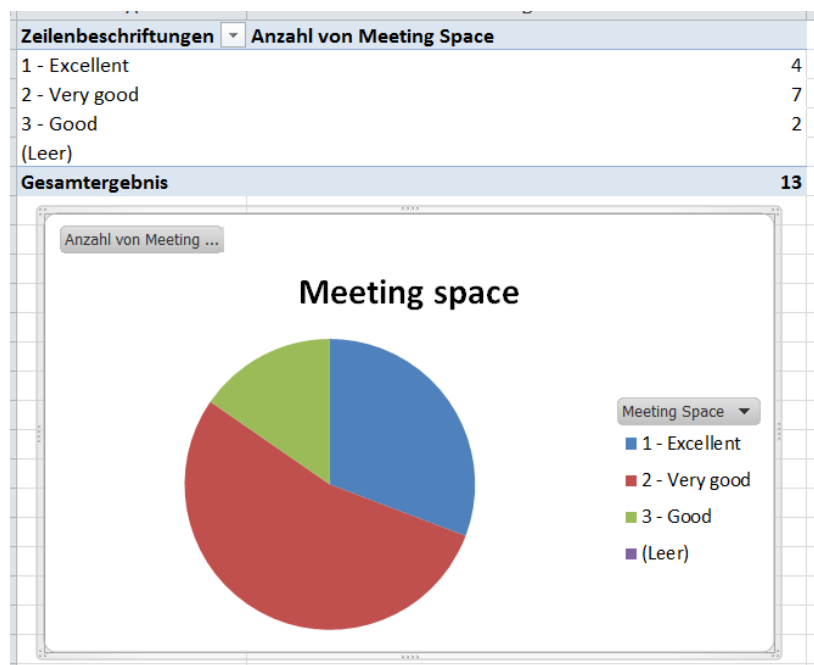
| Zeilenbeschriftungen | Anzahl von Meeting Space |
|---|---|
| 1 - Excellent | 4 |
| 2 - Very good | 7 |
| 3 - Good | 2 |
| (Leer) | |
| Gesamtergebnis | 13 |

Anzahl von Meeting ...

Meeting space

Meeting Space

1 - Excellent
2 - Very good
3 - Good
(Leer)